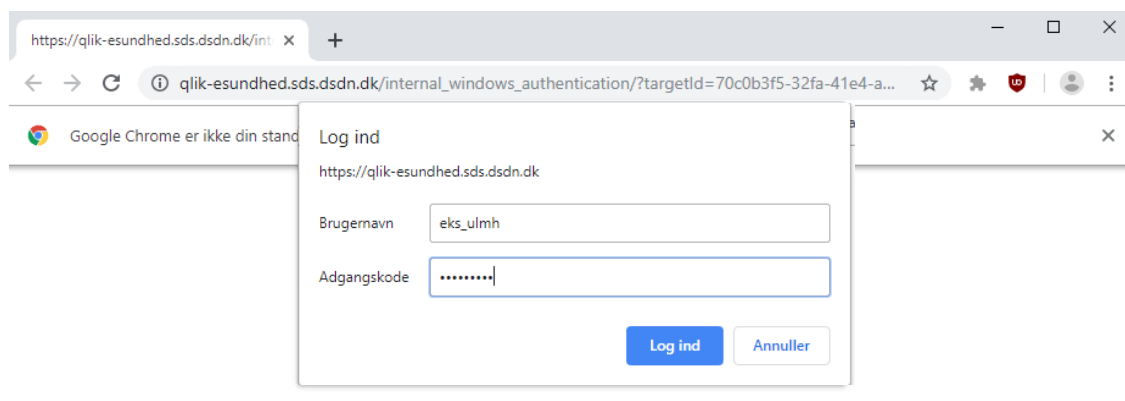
https://qlik-esundhed.sds.dsdn.dk/int ×

+

qlik-esundhed.sds.dsdn.dk/internal_windows_authentication/?targetId=70c0b3f5-32fa-41e4-a...

Google Chrome er ikke din stand

×

Log ind

https://qlik-esundhed.sds.dsdn.dk

Brugernavn eks_ulmh

Adgangskode •••••••••

Log ind Annuller